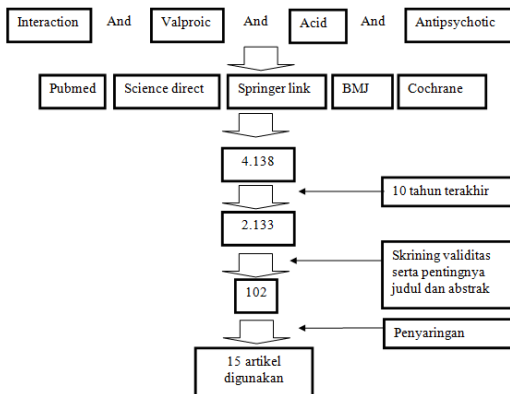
Interaction And Valproic And Acid And Antipsychotic

Pubmed

Science direct

Springer link

BMJ

Cochrane

4.138

10 tahun terakhir

2.133

Skrining validitas serta pentingnya judul dan abstrak

102

Penyaringan

15 artikel digunakan